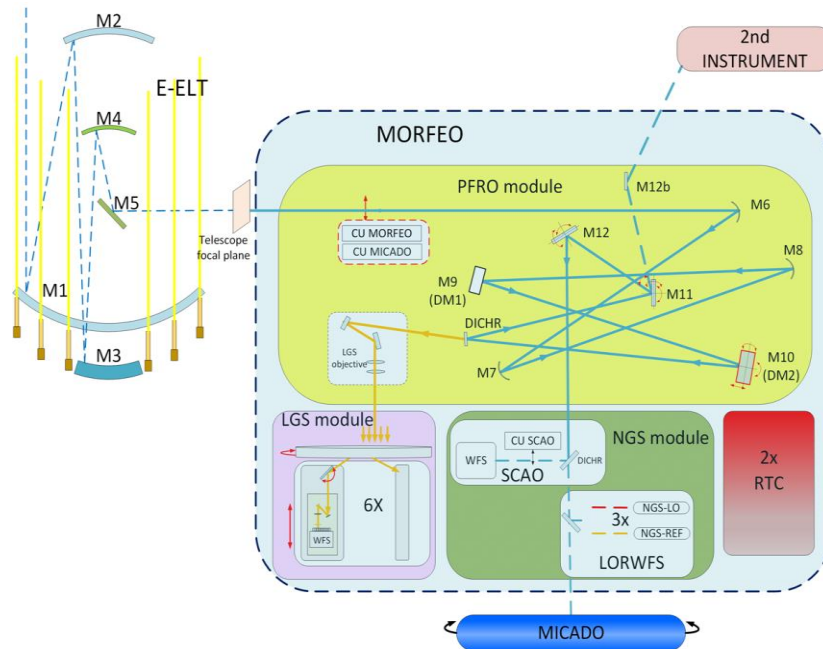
M2

E-ELT

M4

M5

M1

M3

Telescope focal plane

2nd INSTRUMENT

MORFEO

PFRO module

M12b

M6

CU MORFEO

CU MICADO

M12

M8

M9 (DM1)

M11

DICHR

LGS objective

M7

M10 (DM2)

LGS module

6X

WFS

NGS module

CU SCAO

WFS

DICHR

SCAO

2x RTC

3x

NGS-LO

NGS-REF

LORWFS

MICADO